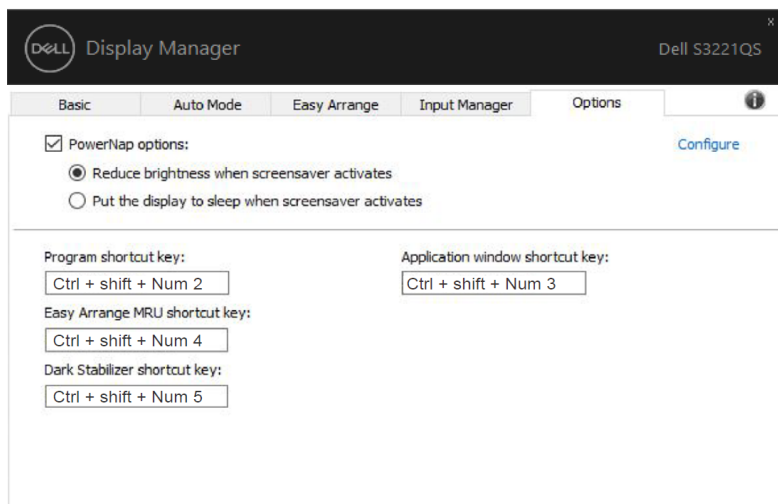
DELL Display Manager

Dell S3221QS

x

Basic | Auto Mode | Easy Arrange | Input Manager | Options

PowerNap options:

Configure

Reduce brightness when screensaver activates

Put the display to sleep when screensaver activates

Program shortcut key:

Ctrl + shift + Num 2

Application window shortcut key:

Ctrl + shift + Num 3

Easy Arrange MRU shortcut key:

Ctrl + shift + Num 4

Dark Stabilizer shortcut key:

Ctrl + shift + Num 5